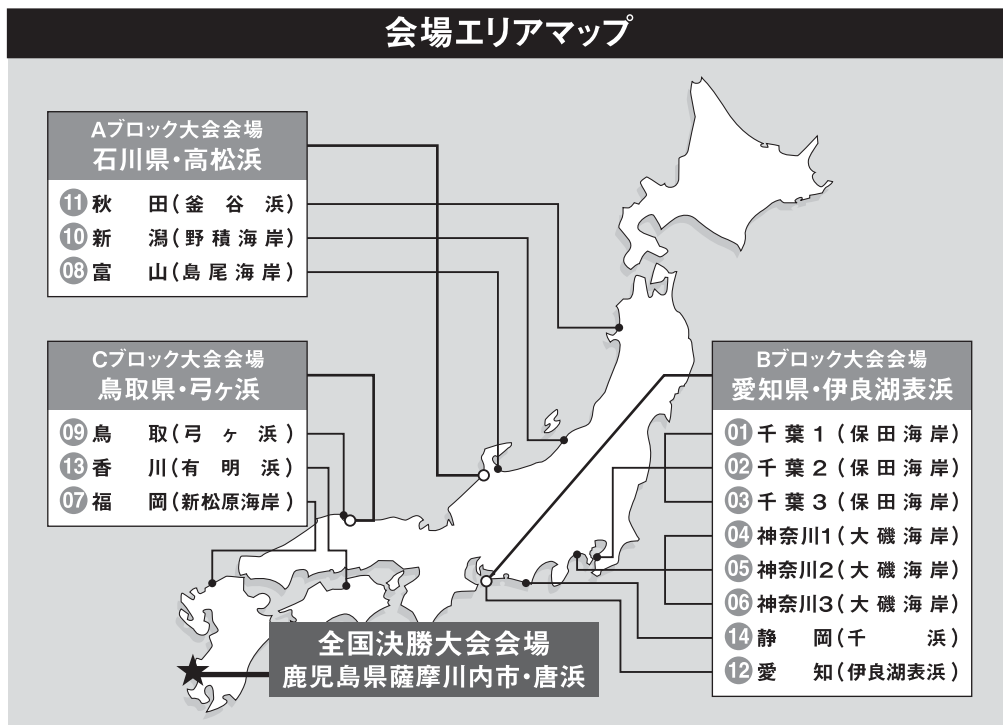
会場エリアマップ

Aブロック大会会場
石川県・高松浜

11 秋田（釜谷浜）
10 新潟（野積海岸）
08 富山（島尾海岸）

Cブロック大会会場
鳥取県・弓ヶ浜

09 鳥取（弓ヶ浜）
13 香川（有明浜）
07 福岡（新松原海岸）

Bブロック大会会場
愛知県・伊良湖表浜

01 千葉1（保田海岸）
02 千葉2（保田海岸）
03 千葉3（保田海岸）
04 神奈川1（大磯海岸）
05 神奈川2（大磯海岸）
06 神奈川3（大磯海岸）
14 静岡（千浜）
12 愛知（伊良湖表浜）

全国決勝大会会場
鹿児島県薩摩川内市・唐浜